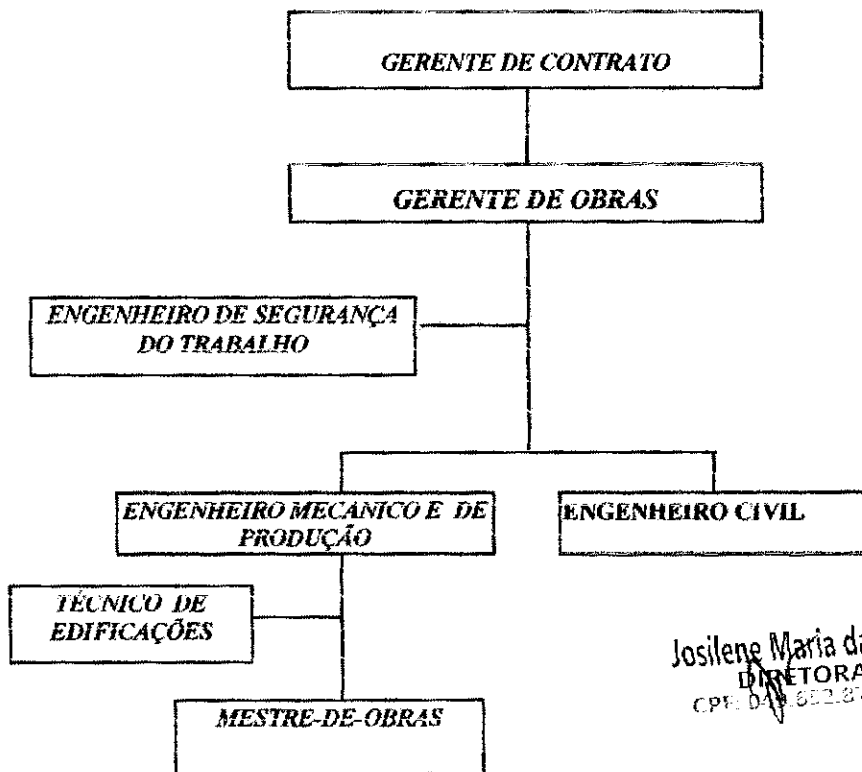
GERENTE DE CONTRATO

GERENTE DE OBRAS

ENGENHEIRO DE SEGURANÇA DO TRABALHO

ENGENHEIRO MECANICO E DE PRODUÇÃO

ENGENHEIRO CIVIL

TÉCNICO DE EDIFICAÇÕES

MESTRE-DE-OBRAS

Josilene Maria da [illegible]
DIRETORA
CPF: 04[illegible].652.8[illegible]